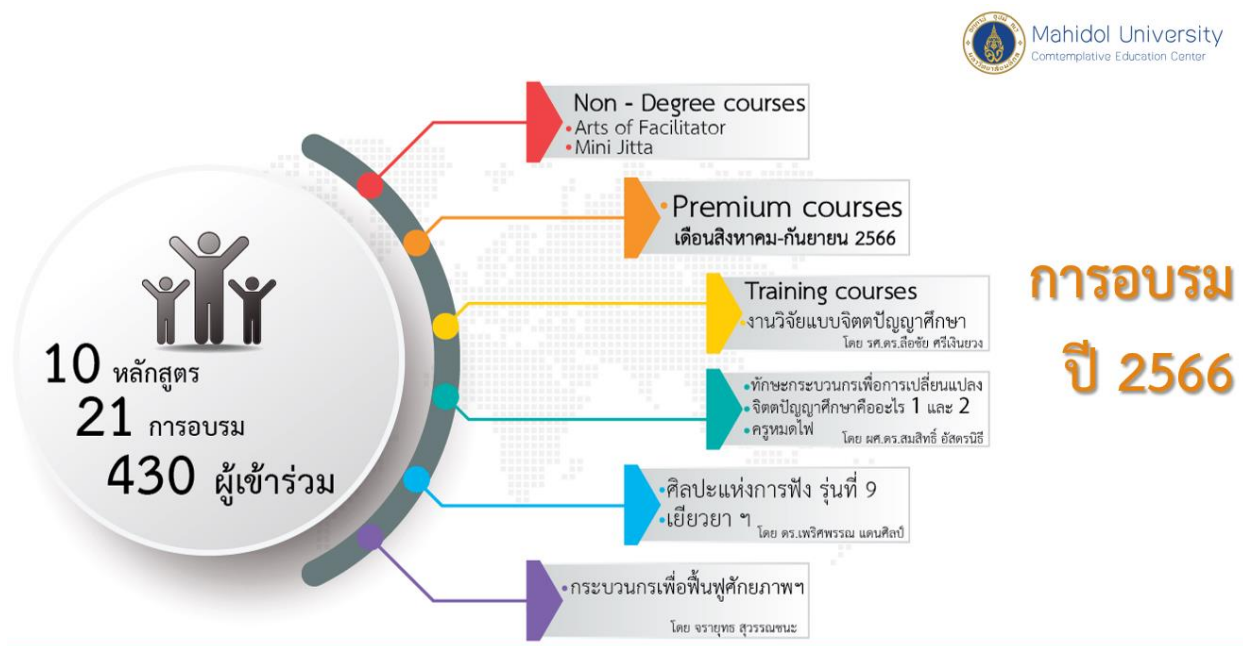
Mahidol University
Comtemplative Education Center

10 หลักสูตร
21 การอบรม
430 ผู้เข้าร่วม

Non - Degree courses
• Arts of Facilitator
• Mini Jitta

• Premium courses
เดือนสิงหาคม-กันยายน 2566

Training courses
• งานวิจัยแบบจิตตปัญญาศึกษา
โดย รศ.ดร.สือชัย ศรีเงินยวง

• ทักษะกระบวนกรเพื่อการเปลี่ยนแปลง
• จิตตปัญญาศึกษาคืออะไร 1 และ 2
• ครูหมดไฟ
โดย ผศ.ดร.สมสิทธิ์ อัสดรนิธี

• ศิลปะแห่งการฟัง รุ่นที่ 9
• เยียวยา ฯ
โดย ดร.เพริศพรรณ แดนศิลป์

• กระบวนกรเพื่อฟื้นฟูศักยภาพฯ
โดย จรายุทธ สุวรรณชนะ

การอบรม
ปี 2566